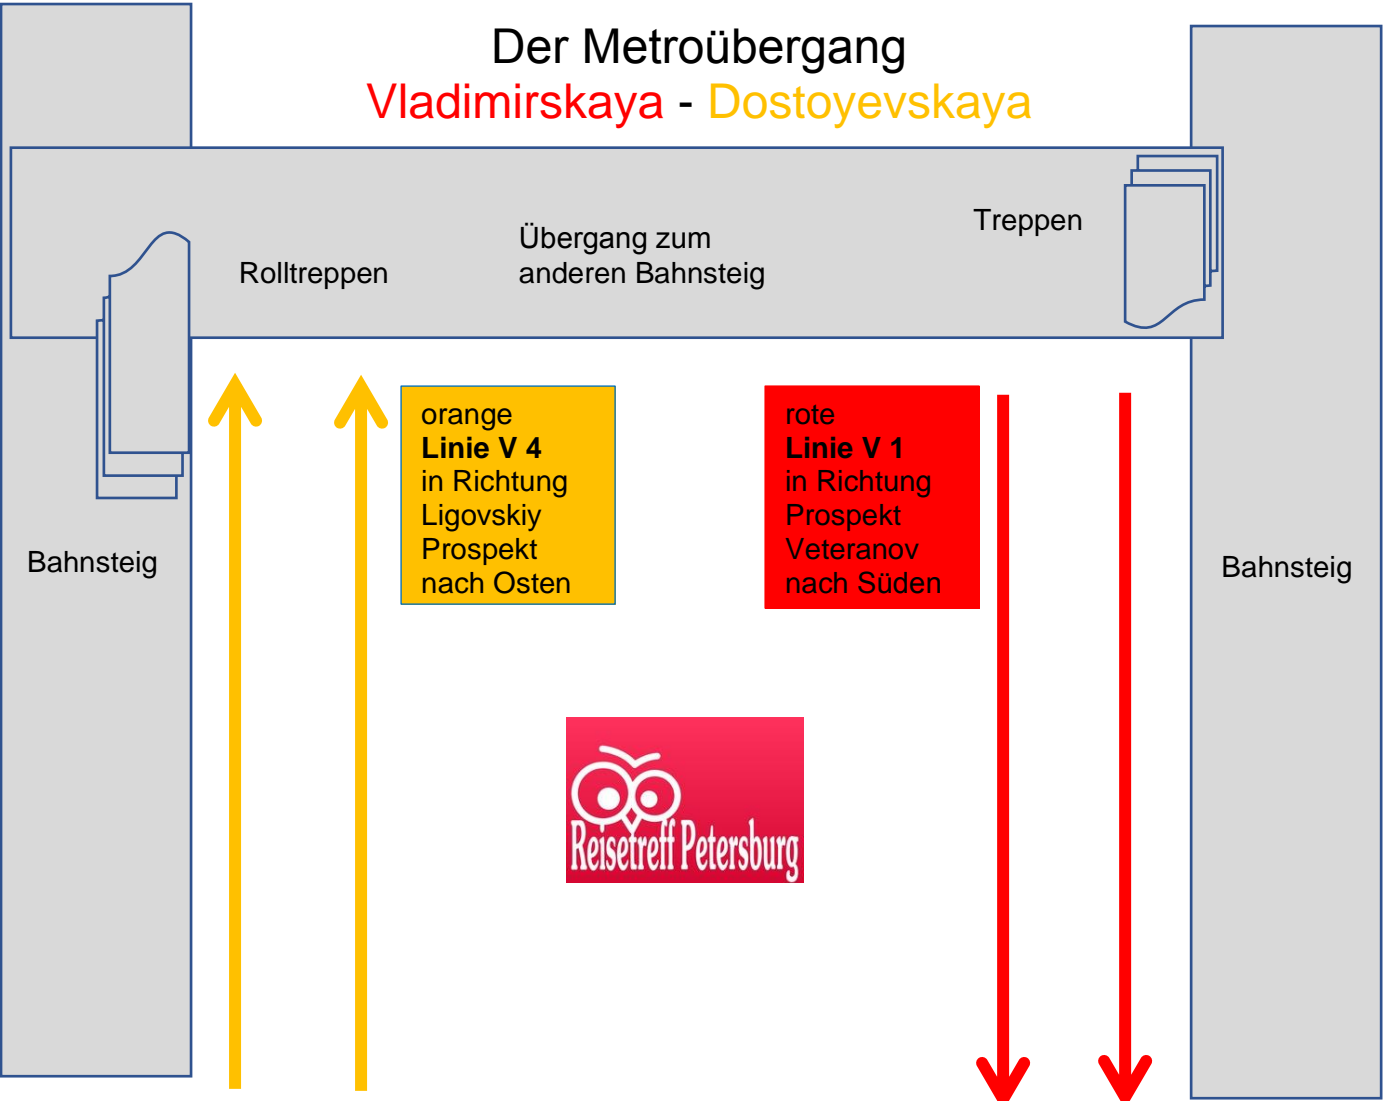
Der Metroübergang
Vladimirskaya - Dostoyevskaya

Rolltreppen

Übergang zum anderen Bahnsteig

Treppen

orange
**Linie V 4**
in Richtung Ligovskiy Prospekt nach Osten

rote
**Linie V 1**
in Richtung Prospekt Veteranov nach Süden

Bahnsteig

Bahnsteig

Reisetreff Petersburg